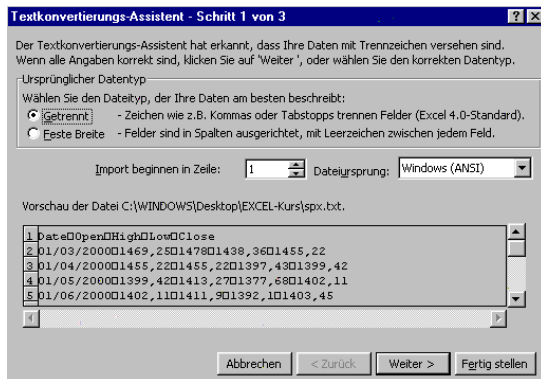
Textkonvertierungs-Assistent - Schritt 1 von 3

? X

Der Textkonvertierungs-Assistent hat erkannt, dass Ihre Daten mit Trennzeichen versehen sind. Wenn alle Angaben korrekt sind, klicken Sie auf 'Weiter ', oder wählen Sie den korrekten Datentyp.

Ursprünglicher Datentyp

Wählen Sie den Dateityp, der Ihre Daten am besten beschreibt:

Getrennt - Zeichen wie z.B. Kommas oder Tabstopps trennen Felder (Excel 4.0-Standard).

Feste Breite - Felder sind in Spalten ausgerichtet, mit Leerzeichen zwischen jedem Feld.

Import beginnen in Zeile: 1

Dateiursprung: Windows (ANSI)

Vorschau der Datei C:\WINDOWS\Desktop\EXCEL-Kurs\spx.txt.

1 Date□Open□High□Low□Close
2 01/03/2000□1469,25□1478□1438,36□1455,22
3 01/04/2000□1455,22□1455,22□1397,43□1399,42
4 01/05/2000□1399,42□1413,27□1377,68□1402,11
5 01/06/2000□1402,11□1411,9□1392,1□1403,45

Abbrechen < Zurück Weiter > Fertig stellen